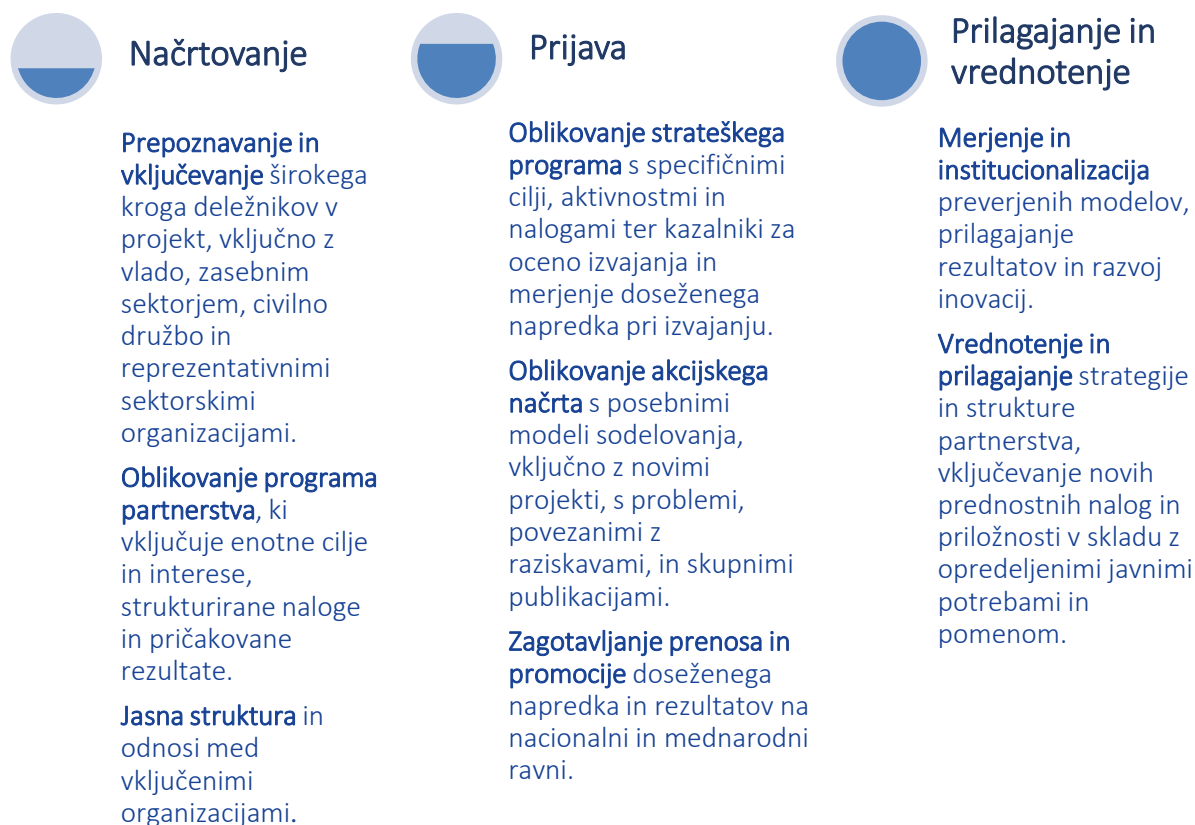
Načrtovanje

Prepoznavanje in vključevanje širokega kroga deležnikov v projekt, vključno z vlado, zasebnim sektorjem, civilno družbo in reprezentativnimi sektorskimi organizacijami.

Oblikovanje programa partnerstva, ki vključuje enotne cilje in interese, strukturirane naloge in pričakovane rezultate.

Jasna struktura in odnosi med vključenimi organizacijami.

Prijava

Oblikovanje strateškega programa s specifičnimi cilji, aktivnostmi in nalogami ter kazalniki za oceno izvajanja in merjenje doseženega napredka pri izvajanju.

Oblikovanje akcijskega načrta s posebnimi modeli sodelovanja, vključno z novimi projekti, s problemi, povezanimi z raziskavami, in skupnimi publikacijami.

Zagotavljanje prenosa in promocije doseženega napredka in rezultatov na nacionalni in mednarodni ravni.

Prilagajanje in vrednotenje

Merjenje in institucionalizacija preverjenih modelov, prilagajanje rezultatov in razvoj inovacij.

Vrednotenje in prilagajanje strategije in strukture partnerstva, vključevanje novih prednostnih nalog in priložnosti v skladu z opredeljenimi javnimi potrebami in pomenom.